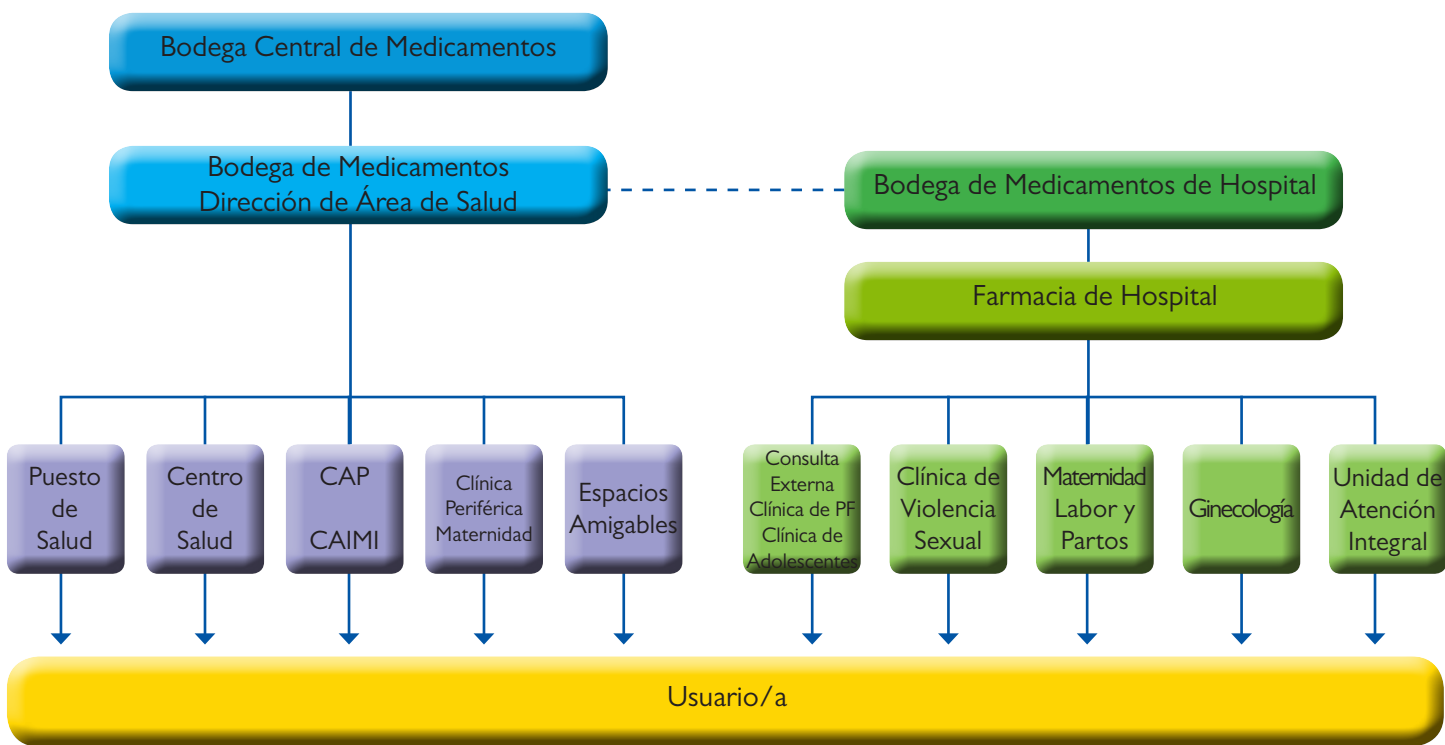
Bodega Central de Medicamentos

Bodega de Medicamentos Dirección de Área de Salud

Bodega de Medicamentos de Hospital

Farmacia de Hospital

Puesto de Salud

Centro de Salud

CAP

CAIMI

Clínica Periférica Maternidad

Espacios Amigables

Consulta Externa Clínica de PF Clínica de Adolescentes

Clínica de Violencia Sexual

Maternidad Labor y Partos

Ginecología

Unidad de Atención Integral

Usuario/a